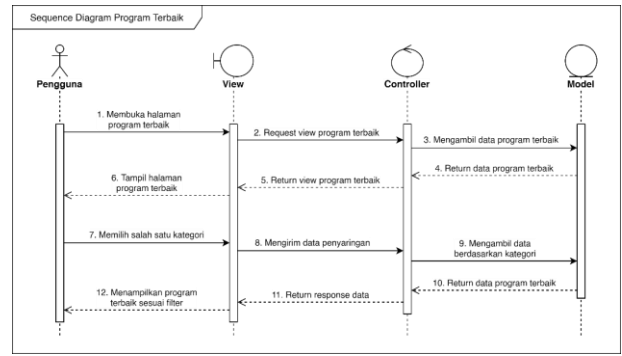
Sequence Diagram Program Terbaik

Pengguna

View

Controller

Model

1. Membuka halaman program terbaik

2. Request view program terbaik

3. Mengambil data program terbaik

4. Return data program terbaik

5. Return view program terbaik

6. Tampil halaman program terbaik

7. Memilih salah satu kategori

8. Mengirim data penyaringan

9. Mengambil data berdasarkan kategori

10. Return data program terbaik

11. Return response data

12. Menampilkan program terbaik sesuai filter